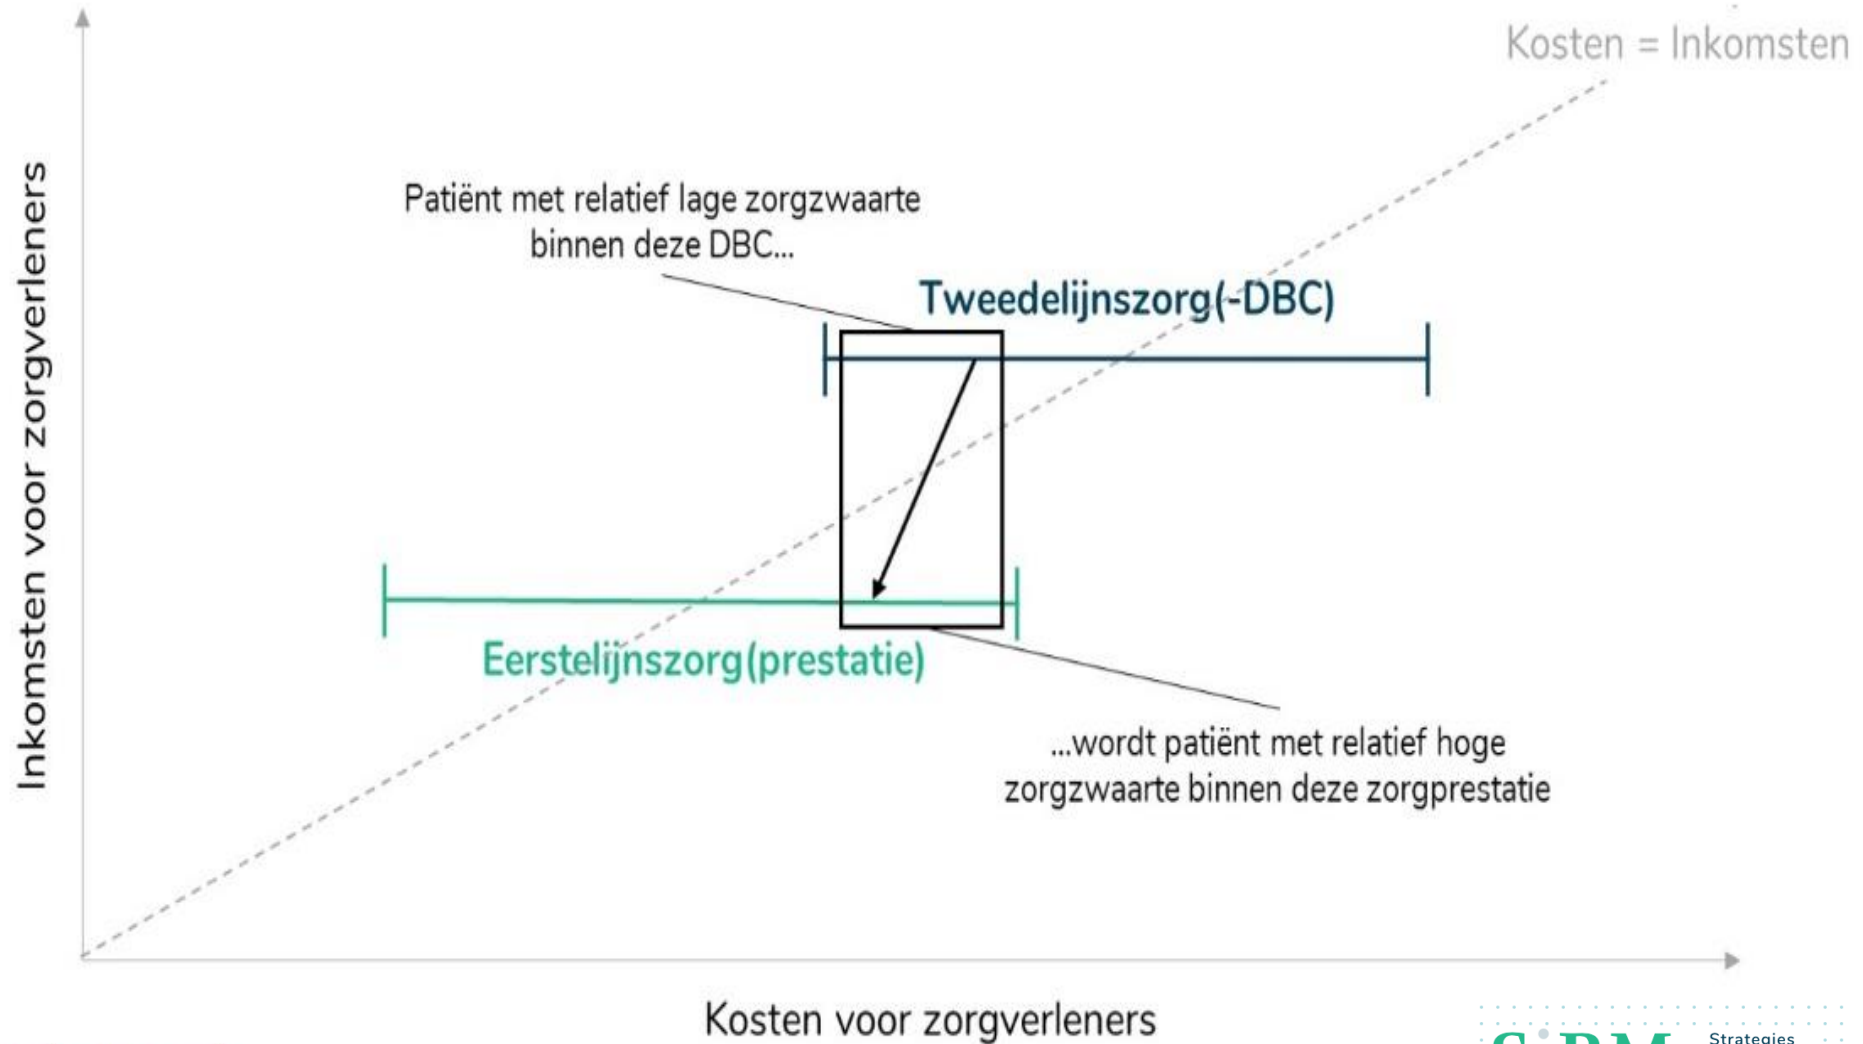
Kosten = Inkomsten

Inkomsten voor zorgverleners

Patiënt met relatief lage zorgzwaarte binnen deze DBC...

Tweedelijnszorg(-DBC)

Eerstelijnszorg(prestatie)

...wordt patiënt met relatief hoge zorgzwaarte binnen deze zorgprestatie

Kosten voor zorgverleners

Strategies